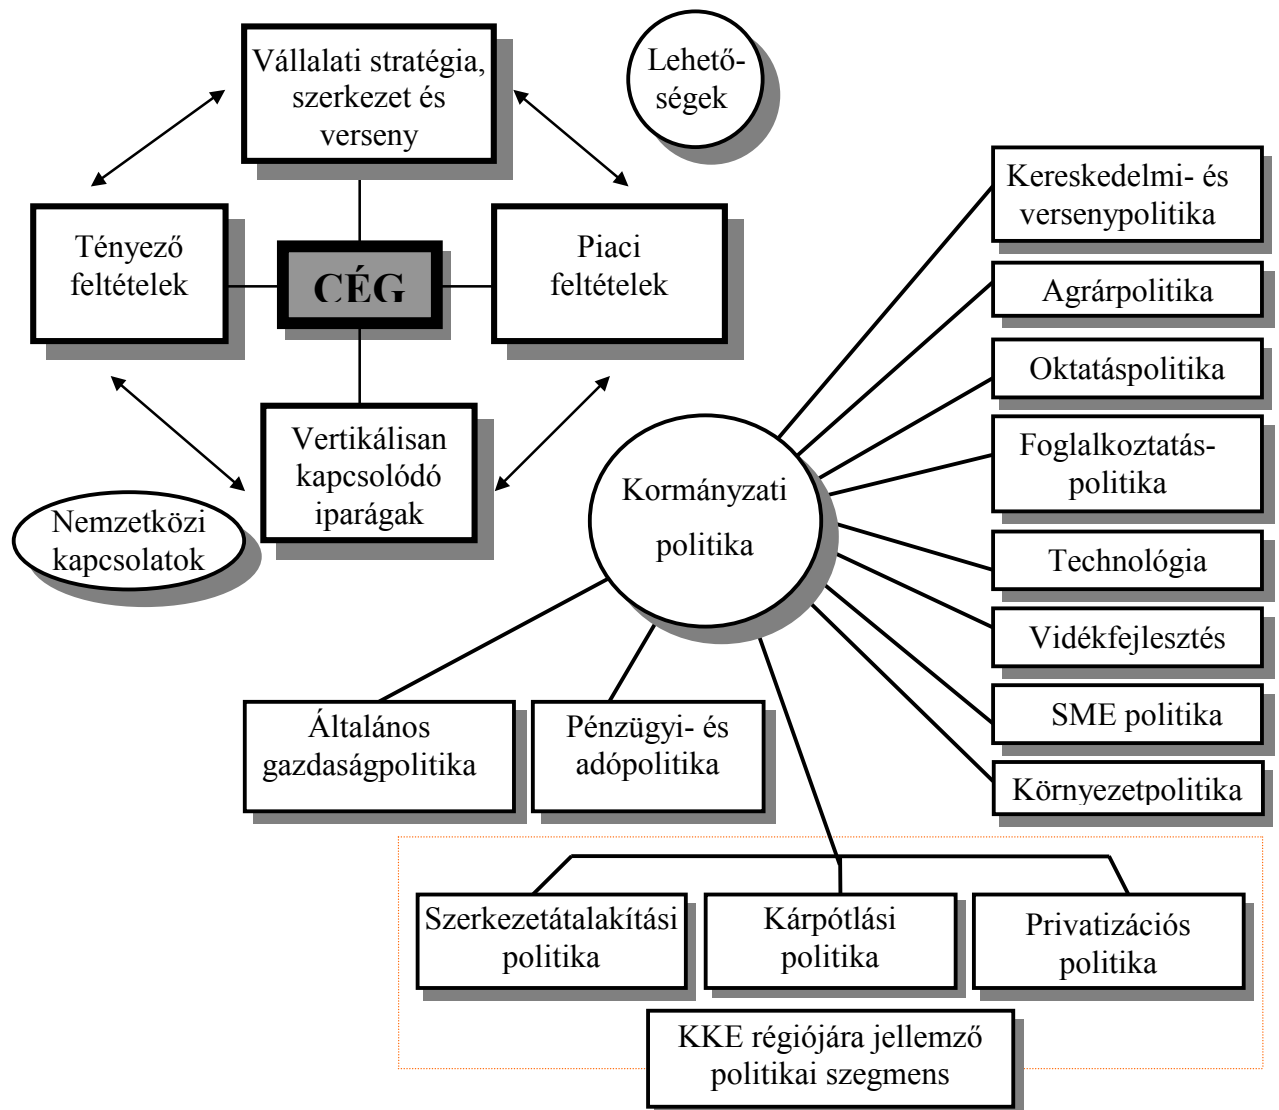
Vállalati stratégia, szerkezet és verseny

Lehetőségek

Tényező feltételek

CÉG

Piaci feltételek

Vertikálisan kapcsolódó iparágak

Nemzetközi kapcsolatok

Kormányzati politika

Kereskedelmi- és versenypolitika

Agrárpolitika

Oktatáspolitika

Foglalkoztatás-politika

Technológia

Vidékfejlesztés

SME politika

Környezetpolitika

Általános gazdaságpolitika

Pénzügyi- és adópolitika

Szerkezetátalakítási politika

Kárpótlási politika

Privatizációs politika

KKE régiójára jellemző politikai szegmens